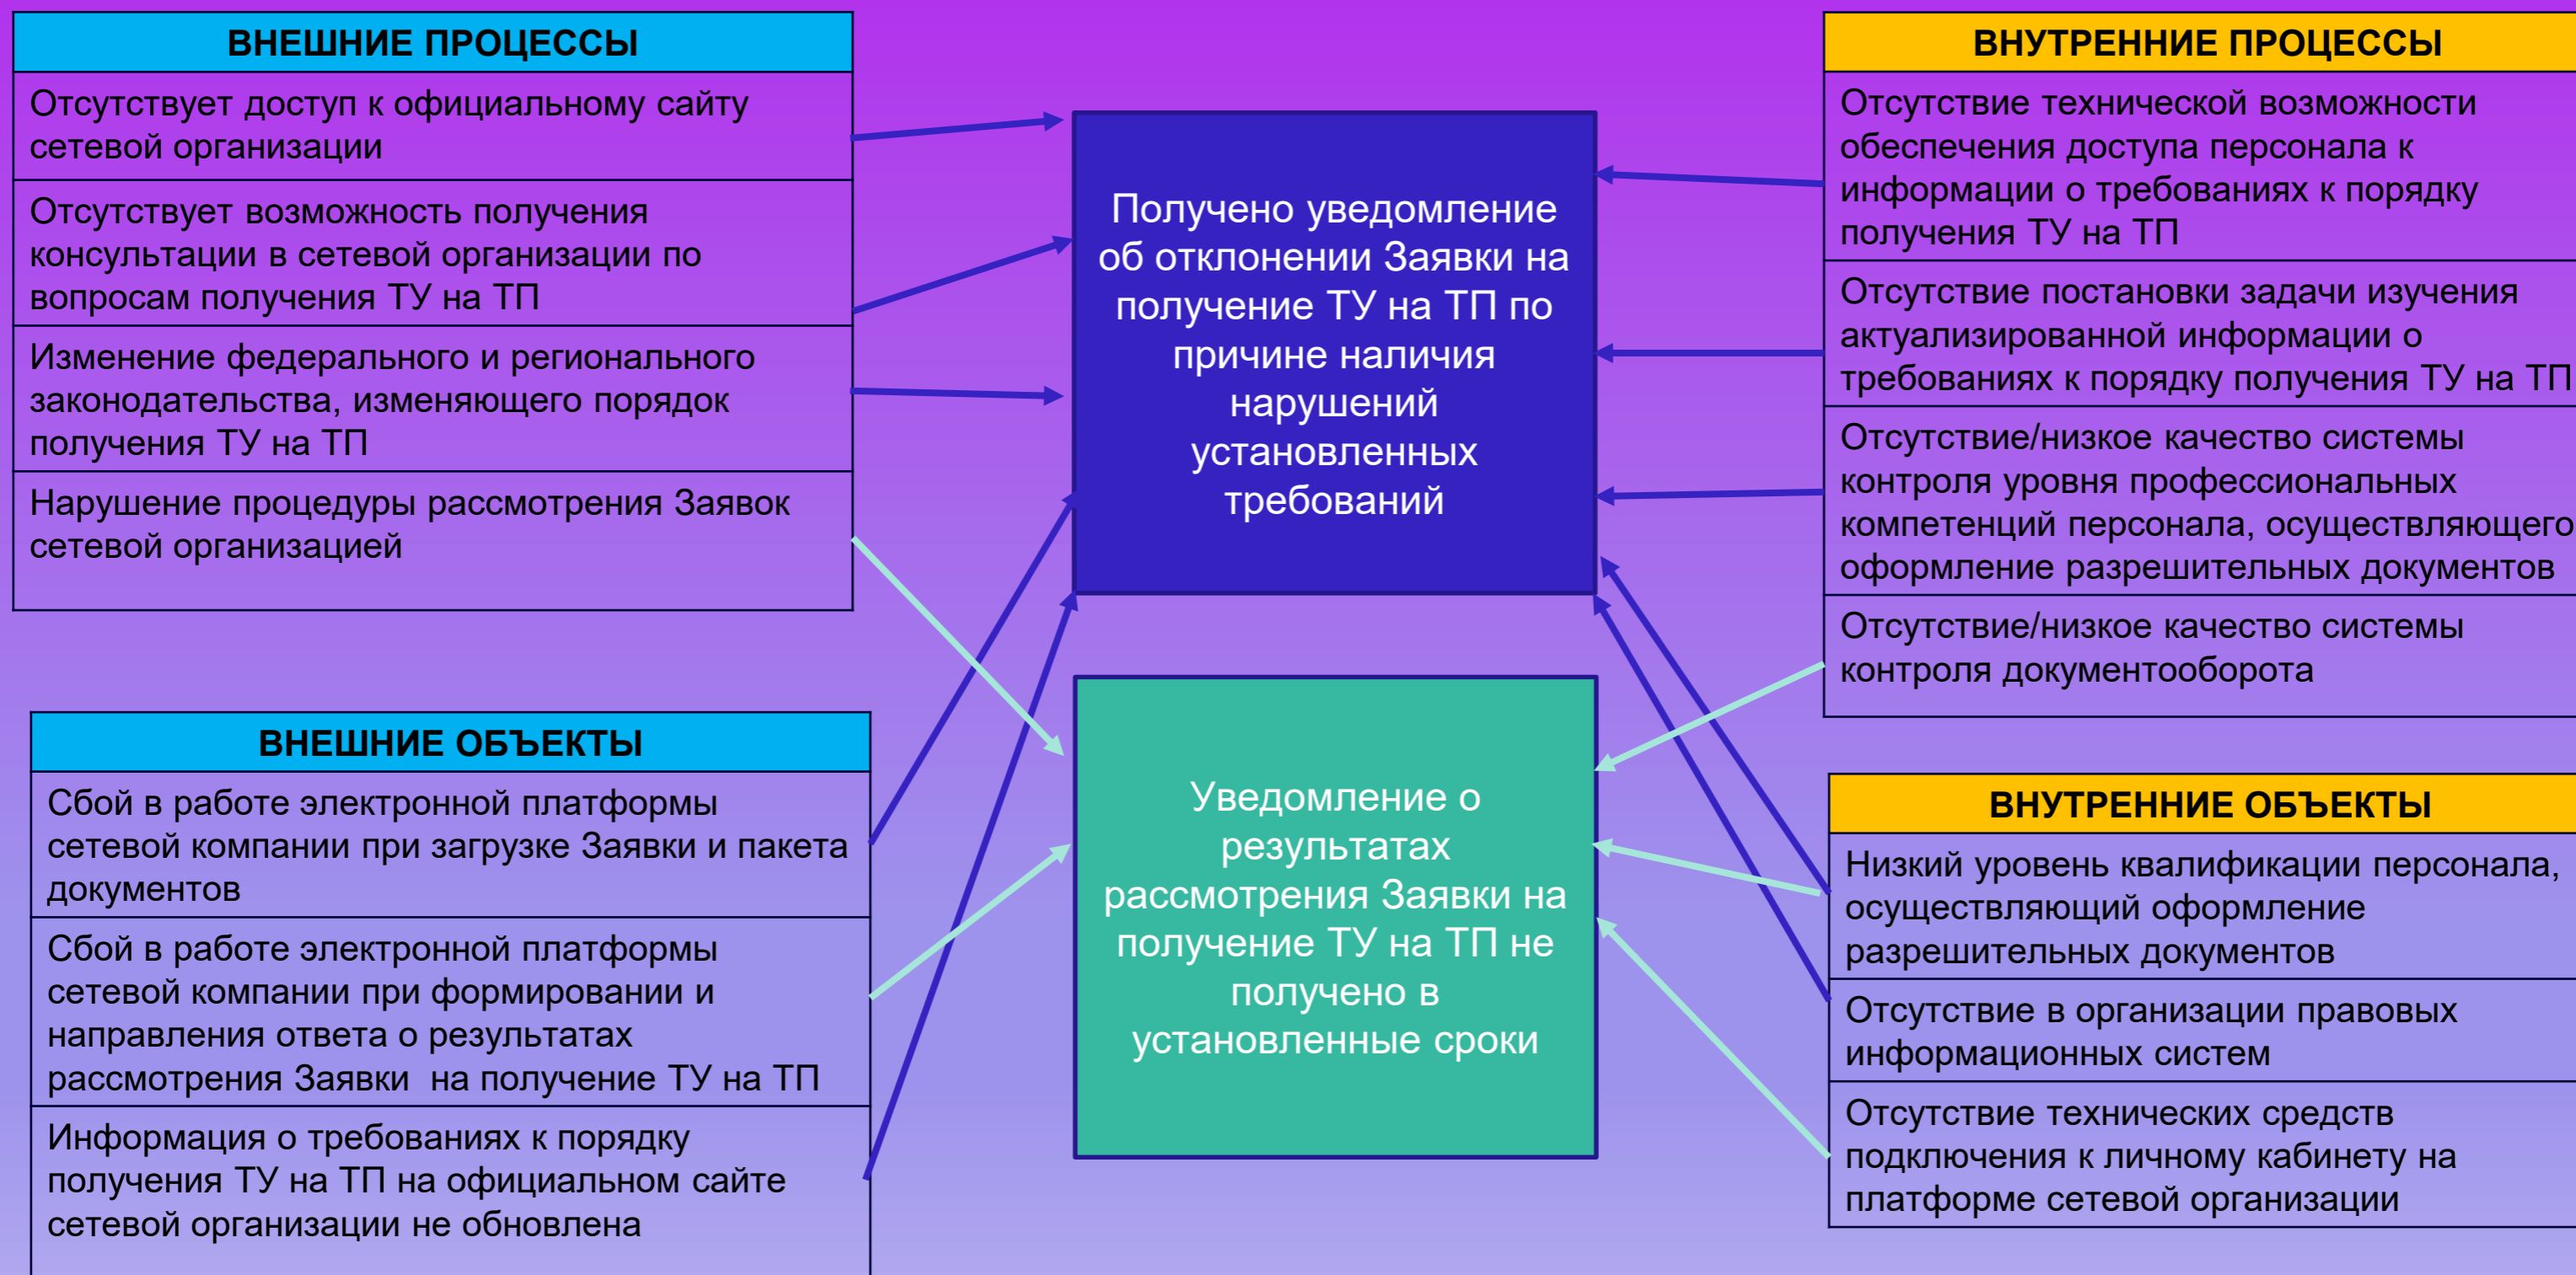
ВНЕШНИЕ ПРОЦЕССЫ

Отсутствует доступ к официальному сайту сетевой организации

Отсутствует возможность получения консультации в сетевой организации по вопросам получения ТУ на ТП

Изменение федерального и регионального законодательства, изменяющего порядок получения ТУ на ТП

Нарушение процедуры рассмотрения Заявок сетевой организацией

ВНЕШНИЕ ОБЪЕКТЫ

Сбой в работе электронной платформы сетевой компании при загрузке Заявки и пакета документов

Сбой в работе электронной платформы сетевой компании при формировании и направления ответа о результатах рассмотрения Заявки на получение ТУ на ТП

Информация о требованиях к порядку получения ТУ на ТП на официальном сайте сетевой организации не обновлена

Получено уведомление об отклонении Заявки на получение ТУ на ТП по причине наличия нарушений установленных требований

Уведомление о результатах рассмотрения Заявки на получение ТУ на ТП не получено в установленные сроки

ВНУТРЕННИЕ ПРОЦЕССЫ

Отсутствие технической возможности обеспечения доступа персонала к информации о требованиях к порядку получения ТУ на ТП

Отсутствие постановки задачи изучения актуализированной информации о требованиях к порядку получения ТУ на ТП

Отсутствие/низкое качество системы контроля уровня профессиональных компетенций персонала, осуществляющего оформление разрешительных документов

Отсутствие/низкое качество системы контроля документооборота

ВНУТРЕННИЕ ОБЪЕКТЫ

Низкий уровень квалификации персонала, осуществляющий оформление разрешительных документов

Отсутствие в организации правовых информационных систем

Отсутствие технических средств подключения к личному кабинету на платформе сетевой организации